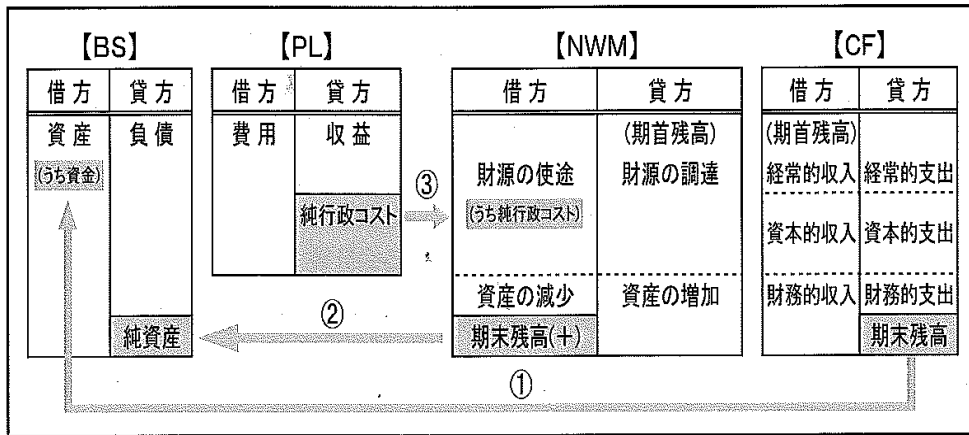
【BS】

| 借方 | 貸方 |
|---|---|
| 資産 (うち資金) | 負債 |
| | 純資産 |

【PL】

| 借方 | 貸方 |
|---|---|
| 費用 | 収益 |
| | 純行政コスト |

③

【NWM】

| 借方 | 貸方 |
|---|---|
| | (期首残高) |
| 財源の使途 (うち純行政コスト) | 財源の調達 |
| 資産の減少 | 資産の増加 |
| 期末残高(+) | |

②

【CF】

| 借方 | 貸方 |
|---|---|
| (期首残高) | |
| 経常的収入 | 経常的支出 |
| 資本的収入 | 資本的支出 |
| 財務的収入 | 財務的支出 |
| | 期末残高 |

①